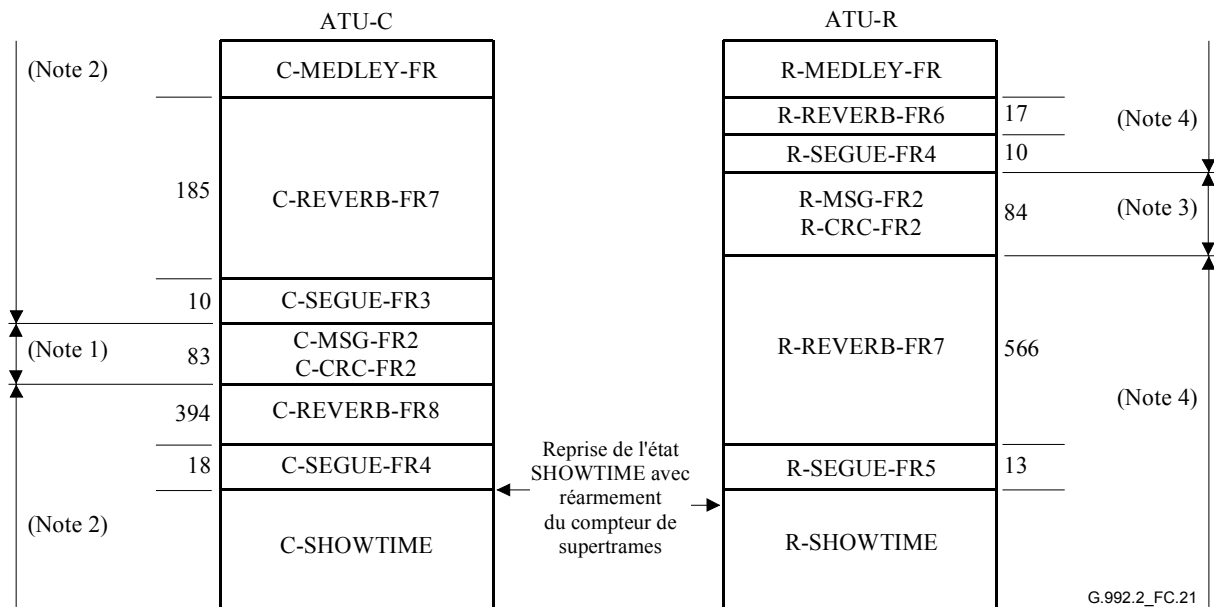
ATU-C

ATU-R

(Note 2)

C-MEDLEY-FR

R-MEDLEY-FR

R-REVERB-FR6

17

(Note 4)

R-SEGUE-FR4

10

185

C-REVERB-FR7

R-MSG-FR2
R-CRC-FR2

84

(Note 3)

10

C-SEGUE-FR3

(Note 1)

83

C-MSG-FR2
C-CRC-FR2

R-REVERB-FR7

566

394

C-REVERB-FR8

(Note 4)

Reprise de l'état SHOWTIME avec réarmement du compteur de supertrames

18

C-SEGUE-FR4

R-SEGUE-FR5

13

(Note 2)

C-SHOWTIME

R-SHOWTIME

G.992.2_FC.21